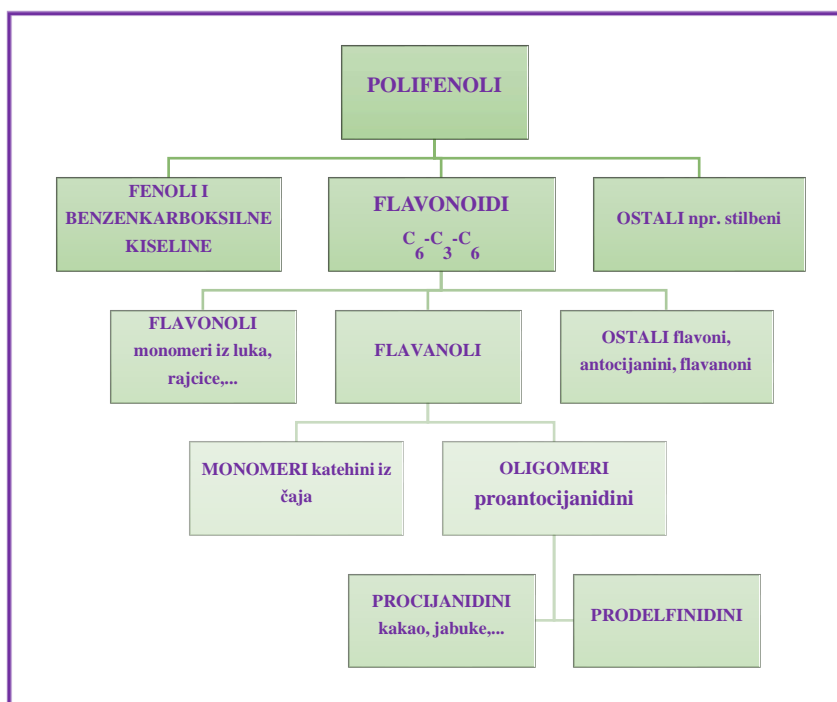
POLIFENOLI

FENOLI I BENZENKARBOKSILNE KISELINE

FLAVONOIDI
$C_6$-$C_3$-$C_6$

OSTALI npr. stilbeni

FLAVONOLI monomeri iz luka, rajcice,...

FLAVANOLI

OSTALI flavoni, antocijanini, flavanoni

MONOMERI katehini iz čaja

OLIGOMERI proantocijanidini

PROCIJANIDINI kakao, jabuke,...

PRODELFINIDINI